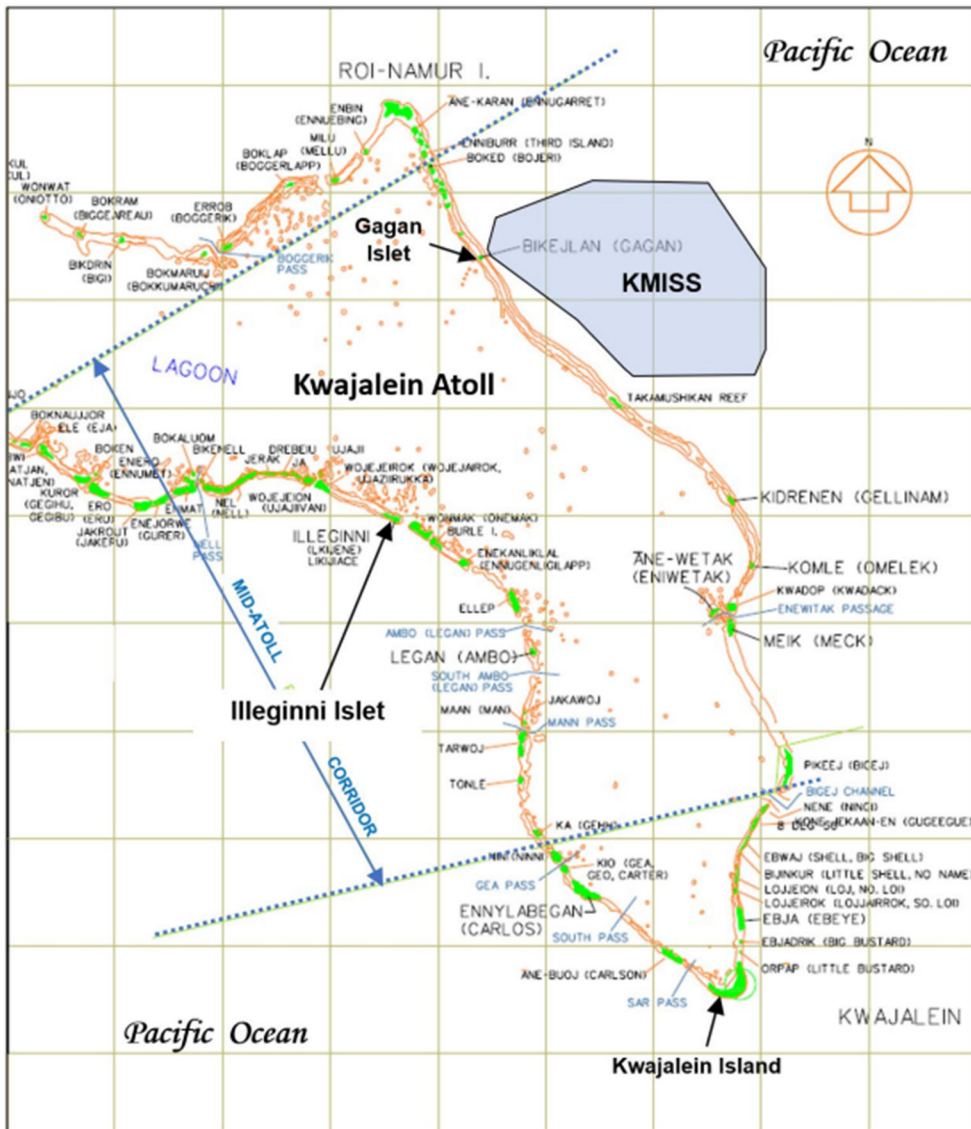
Pacific Ocean

ROI-NAMUR I.

N

ENBIN (ENNUEBING)
ANE-KARAN (ENNUGARRET)
MILU (MELLU)
ENNIBURR (THIRD ISLAND)
BOKED (BOJERI)
BOKLAP (BOGGERLAPP)
KUL (UL)
WONWAT (ONIOTTO)
BOKRAM (BIGGEREAEU)
ERROB (BOGGERIK)
Gagan Islet
BIKEJLAN (GAGAN)
KMISS
BOGGERIK PASS
BIKDRIN (BIGI)
BOKMARUIJ (BOKKUMARUCHI)

LAGOON

Kwajalein Atoll

TAKAMUSHIKAN REEF

BOKNAUJJOR
ELE (EJA)
BOKEN
BOKALUOM
BIKENELL
JERAK
DREBEIU (JA)
UJAJI
ENIERO (ENNUMET)
ATJAN, NATJEN)
KUROR (GEGIHU, GEGIBU)
ERO (ERU)
ENMAT
NEL (NELL)
WOJEJEIRCK (WOJEJAROK, UJAZIRUKKA)
WOJEJEION (UJAJIVAN)
JAKROUT (JAKERU)
ENEJORWE (GURER)
NELL PASS
ILLEGINNI (LKIJENE) LIKIJACE
WONMAK (ONEMAK)
BURLE I.
ENEKANLIKLAL (ENNUGENLIGILAPP)
KIDRENEN (GELLINAM)
ANE-WETAK (ENIWETAK)
KOMLE (OMELEK)
KWADOP (KWADACK)
ENEWITAK PASSAGE
MEIK (MECK)

MID-ATOLL

ELLEP
AMBO (LEGAN) PASS
LEGAN (AMBO)
SOUTH AMBO (LEGAN) PASS

Illeginni Islet

JAKAWOJ
MAAN (MAN)
MANN PASS
TARWOJ
TONLE

CORRIDOR

PIKEEJ (BIGEJ)
BIGEJ CHANNEL
NENE (NINCI)
KONE JEKAAN-EN (GUGEEGUE)
8 DEG 50'
KA (GEHH)
NINI (NINNI)
KIO (GEA, GEO, CARTER)
GEA PASS
ENNYLABEGAN (CARLOS)
SOUTH PASS
EBWAJ (SHELL, BIG SHELL)
BIJINKUR (LITTLE SHELL, NO NAME)
LOJJEION (LOJ, NO. LOI)
LOJJEIROK (LOJJARROK, SO. LOI)
EBJA (EBEYE)
EBJADRIK (BIG BUSTARD)
ORPAP (LITTLE BUSTARD)
ANE-BUOJ (CARLSON)
SAR PASS

Pacific Ocean

KWAJALEIN

Kwajalein Island